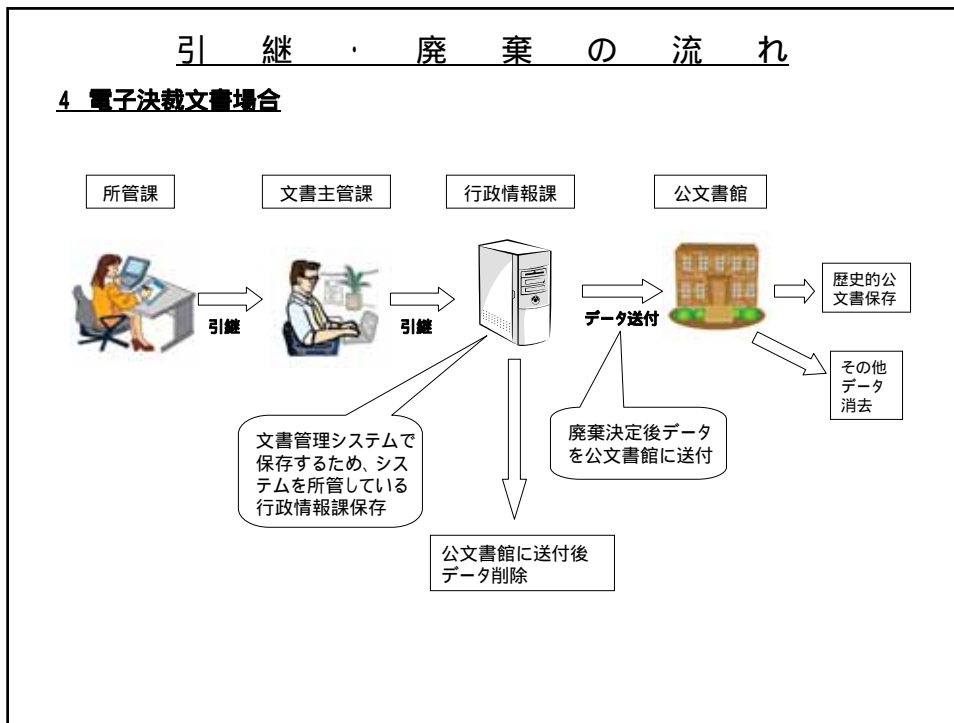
引 継 · 廃 棄 の 流 れ

4 電子決裁文書場合

所管課

文書主管課

行政情報課

公文書館

引継

引継

データ送付

歴史的公文書保存

その他データ消去

文書管理システムで保存するため、システムを所管している行政情報課保存

廃棄決定後データを公文書館に送付

公文書館に送付後データ削除